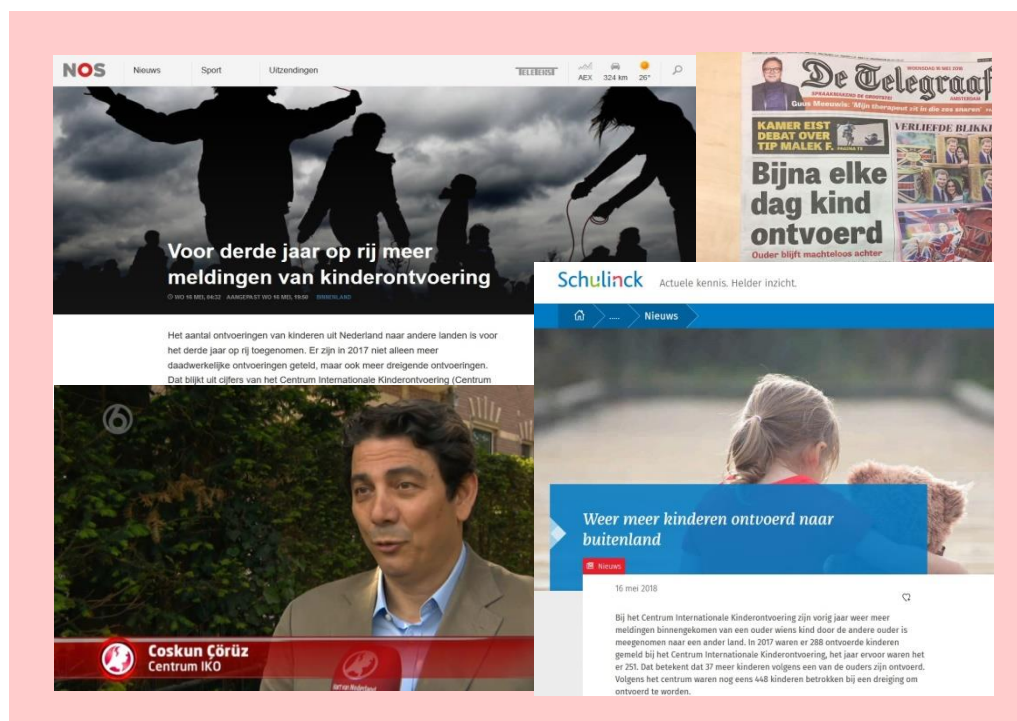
NOS Nieuws Sport Uitzendingen TELETEKST AEX 324 km 26°

Voor derde jaar op rij meer meldingen van kinderontvoering

WO 16 MEI, 04:32 AANGEPAST WO 16 MEI, 19:50 BINNENLAND

Het aantal ontvoeringen van kinderen uit Nederland naar andere landen is voor het derde jaar op rij toegenomen. Er zijn in 2017 niet alleen meer daadwerkelijke ontvoeringen geteld, maar ook meer dreigende ontvoeringen. Dat blijkt uit cijfers van het Centrum Internationale Kinderontvoering (Centrum

De Telegraaf

Guus Meeuwis: 'Mijn therapeut zit in die zes snaren'

KAMER EIST DEBAT OVER TIP MALEK F.

VERLIEFDE BLIKKEN

Bijna elke dag kind ontvoerd

Ouder blijft machteloos achter

6

Coskun Çörüz
Centrum IKO

Schulinck Actuele kennis. Helder inzicht.

..... Nieuws

Weer meer kinderen ontvoerd naar buitenland

Nieuws

16 mei 2018

Bij het Centrum Internationale Kinderontvoering zijn vorig jaar weer meer meldingen binnengekomen van een ouder wiens kind door de andere ouder is meegenomen naar een ander land. In 2017 waren er 288 ontvoerde kinderen gemeld bij het Centrum Internationale Kinderontvoering, het jaar ervoor waren het er 251. Dat betekent dat 37 meer kinderen volgens een van de ouders zijn ontvoerd. Volgens het centrum waren nog eens 448 kinderen betrokken bij een dreiging om ontvoerd te worden.